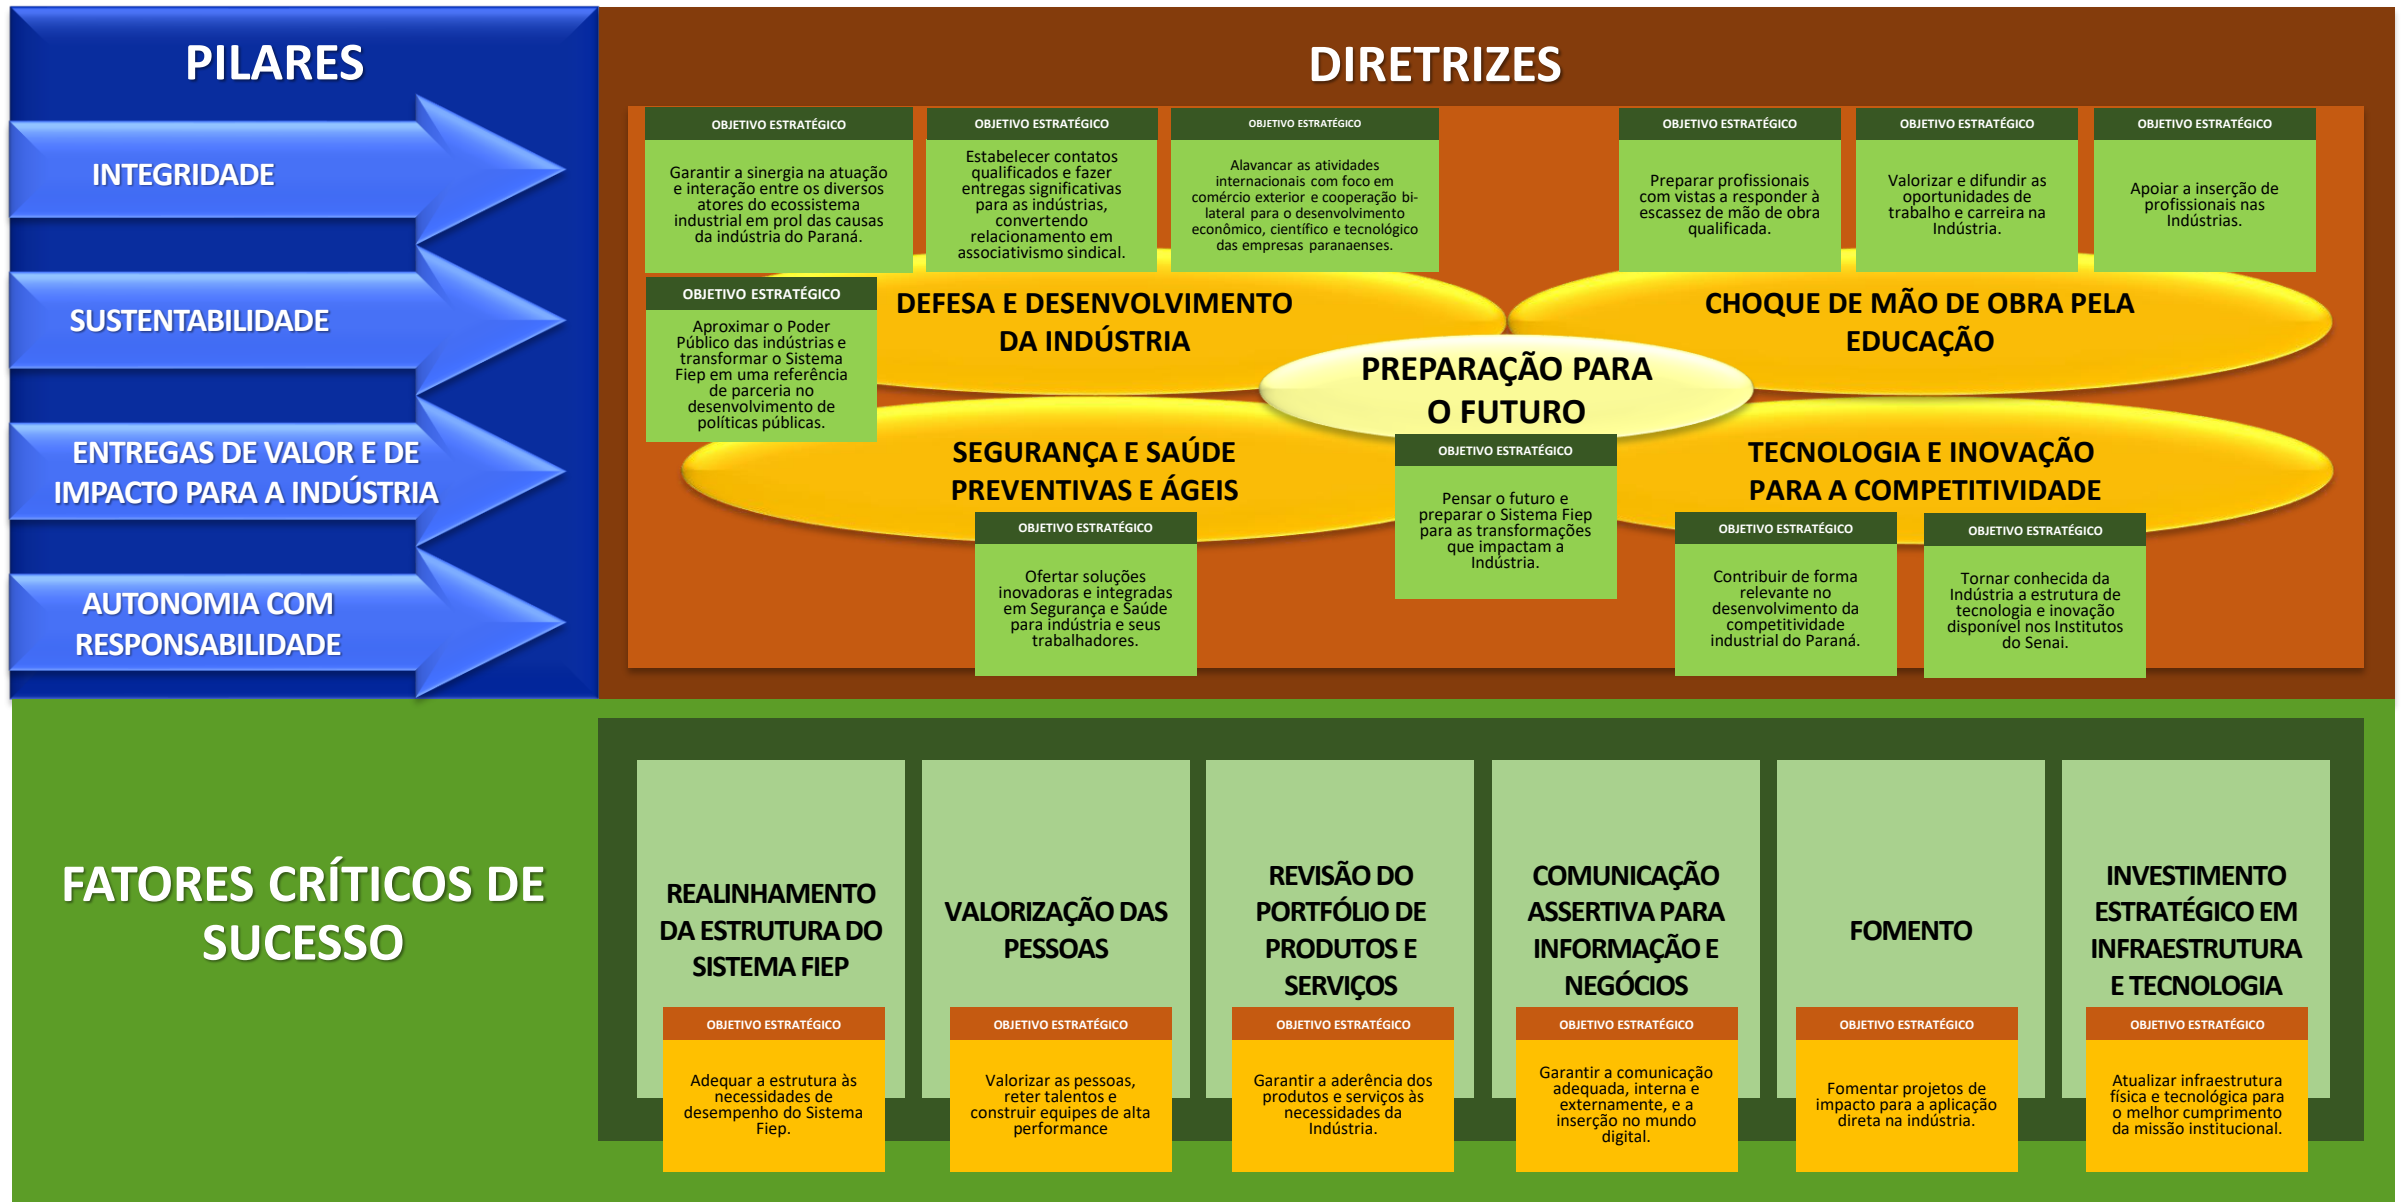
PILARES

INTEGRIDADE

SUSTENTABILIDADE

ENTREGAS DE VALOR E DE IMPACTO PARA A INDÚSTRIA

AUTONOMIA COM RESPONSABILIDADE

DIRETRIZES

OBJETIVO ESTRATÉGICO
Garantir a sinergia na atuação e interação entre os diversos atores do ecossistema industrial em prol das causas da indústria do Paraná.

OBJETIVO ESTRATÉGICO
Estabelecer contatos qualificados e fazer entregas significativas para as indústrias, convertendo relacionamento em associativismo sindical.

OBJETIVO ESTRATÉGICO
Alavancar as atividades internacionais com foco em comércio exterior e cooperação bi-lateral para o desenvolvimento econômico, científico e tecnológico das empresas paranaenses.

OBJETIVO ESTRATÉGICO
Preparar profissionais com vistas a responder à escassez de mão de obra qualificada.

OBJETIVO ESTRATÉGICO
Valorizar e difundir as oportunidades de trabalho e carreira na Indústria.

OBJETIVO ESTRATÉGICO
Apoiar a inserção de profissionais nas Indústrias.

OBJETIVO ESTRATÉGICO
Aproximar o Poder Público das indústrias e transformar o Sistema Fiep em uma referência de parceria no desenvolvimento de políticas públicas.

DEFESA E DESENVOLVIMENTO DA INDÚSTRIA

CHOQUE DE MÃO DE OBRA PELA EDUCAÇÃO

PREPARAÇÃO PARA O FUTURO

SEGURANÇA E SAÚDE PREVENTIVAS E ÁGEIS

TECNOLOGIA E INOVAÇÃO PARA A COMPETITIVIDADE

OBJETIVO ESTRATÉGICO
Pensar o futuro e preparar o Sistema Fiep para as transformações que impactam a Indústria.

OBJETIVO ESTRATÉGICO
Ofertar soluções inovadoras e integradas em Segurança e Saúde para indústria e seus trabalhadores.

OBJETIVO ESTRATÉGICO
Contribuir de forma relevante no desenvolvimento da competitividade industrial do Paraná.

OBJETIVO ESTRATÉGICO
Tornar conhecida da Indústria a estrutura de tecnologia e inovação disponível nos Institutos do Senai.

FATORES CRÍTICOS DE SUCESSO

REALINHAMENTO DA ESTRUTURA DO SISTEMA FIEP
OBJETIVO ESTRATÉGICO
Adequar a estrutura às necessidades de desempenho do Sistema Fiep.

VALORIZAÇÃO DAS PESSOAS
OBJETIVO ESTRATÉGICO
Valorizar as pessoas, reter talentos e construir equipes de alta performance

REVISÃO DO PORTFÓLIO DE PRODUTOS E SERVIÇOS
OBJETIVO ESTRATÉGICO
Garantir a aderência dos produtos e serviços às necessidades da Indústria.

COMUNICAÇÃO ASSERTIVA PARA INFORMAÇÃO E NEGÓCIOS
OBJETIVO ESTRATÉGICO
Garantir a comunicação adequada, interna e externamente, e a inserção no mundo digital.

FOMENTO
OBJETIVO ESTRATÉGICO
Fomentar projetos de impacto para a aplicação direta na indústria.

INVESTIMENTO ESTRATÉGICO EM INFRAESTRUTURA E TECNOLOGIA
OBJETIVO ESTRATÉGICO
Atualizar infraestrutura física e tecnológica para o melhor cumprimento da missão institucional.